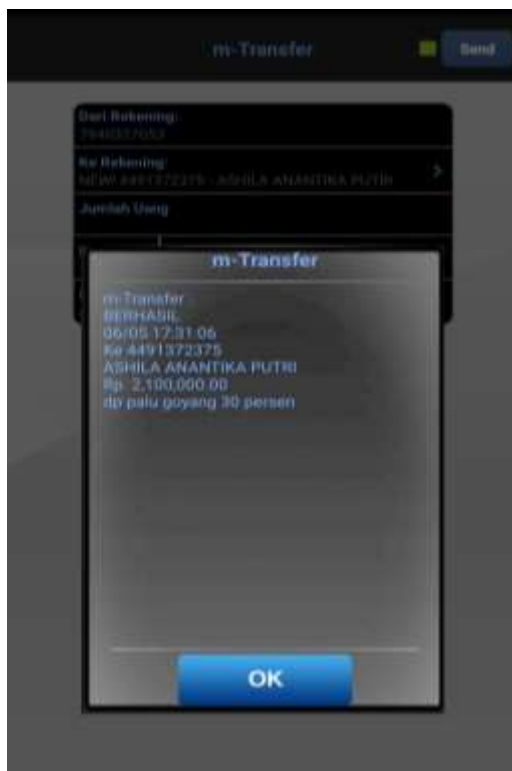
m-Transfer

Send

Dari Rekening:
7640337053

Ke Rekening:
NEW 4491372375 - ASHILA ANANTIKA PUTRI

Jumlah Uang

m-Transfer

m-Transfer
BERHASIL
06/05 17:31:06
Ke 4491372375
ASHILA ANANTIKA PUTRI
Rp. 2,100,000.00
dp palu goyang 30 persen

OK